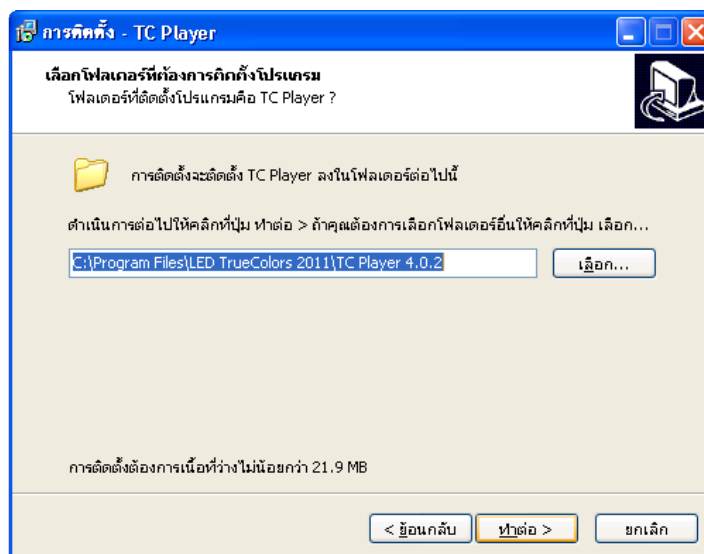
การติดตั้ง - TC Player

เลือกโฟลเดอร์ที่ต้องการติดตั้งโปรแกรม
โฟลเดอร์ที่ติดตั้งโปรแกรมคือ TC Player ?

การติดตั้งจะติดตั้ง TC Player ลงในโฟลเดอร์ต่อไปนี้

ดำเนินการต่อไปให้คลิกที่ปุ่ม ทำต่อ > ถ้าคุณต้องการเลือกโฟลเดอร์อื่นให้คลิกที่ปุ่ม เลือก...

C:\Program Files\LED TrueColors 2011\TC Player 4.0.2

เลือก...

การติดตั้งต้องการเนื้อที่ว่างไม่น้อยกว่า 21.9 MB

< ย้อนกลับ

ทำต่อ >

ยกเลิก